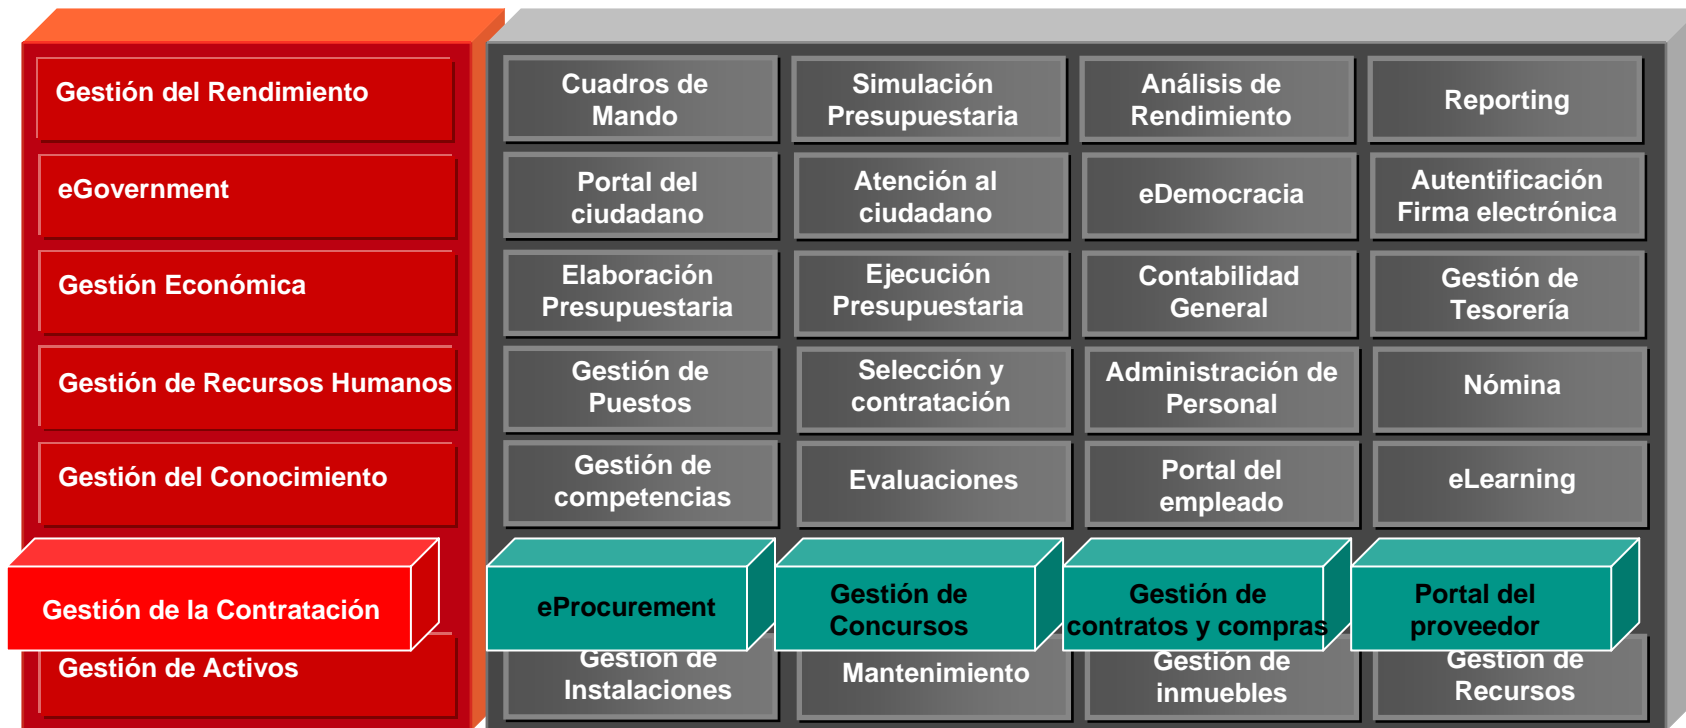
Gestión del Rendimiento

eGovernment

Gestión Económica

Gestión de Recursos Humanos

Gestión del Conocimiento

Gestión de la Contratación

Gestión de Activos

Cuadros de Mando

Simulación Presupuestaria

Análisis de Rendimiento

Reporting

Portal del ciudadano

Atención al ciudadano

eDemocracia

Autentificación Firma electrónica

Elaboración Presupuestaria

Ejecución Presupuestaria

Contabilidad General

Gestión de Tesorería

Gestión de Puestos

Selección y contratación

Administración de Personal

Nómina

Gestión de competencias

Evaluaciones

Portal del empleado

eLearning

eProcurement

Gestión de Concursos

Gestión de contratos y compras

Portal del proveedor

Gestión de Instalaciones

Mantenimiento

Gestión de inmuebles

Gestión de Recursos